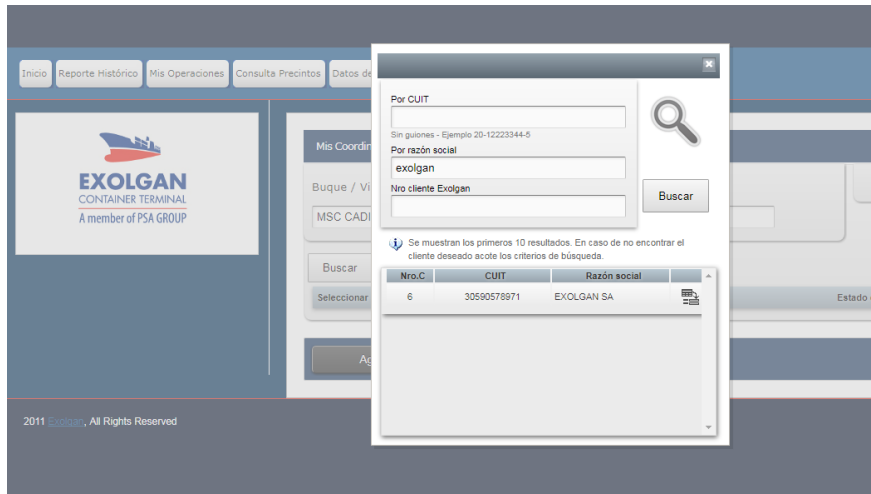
Inicio Reporte Histórico Mis Operaciones Consulta Precintos Datos de

EXOLGAN
CONTAINER TERMINAL
A member of PSA GROUP

Mis Coordin

Buque / Vi

MSC CADI

Buscar

Seleccionar

Estado

Ag

2011 Exolgan, All Rights Reserved

Por CUIT

Sin guiones - Ejemplo 20-12223344-5

Por razón social

exolgan

Nro cliente Exolgan

Buscar

Se muestran los primeros 10 resultados. En caso de no encontrar el cliente deseado acote los criterios de búsqueda.

| Nro.C | CUIT | Razón social |
|---|---|---|
| 6 | 30590578971 | EXOLGAN SA |